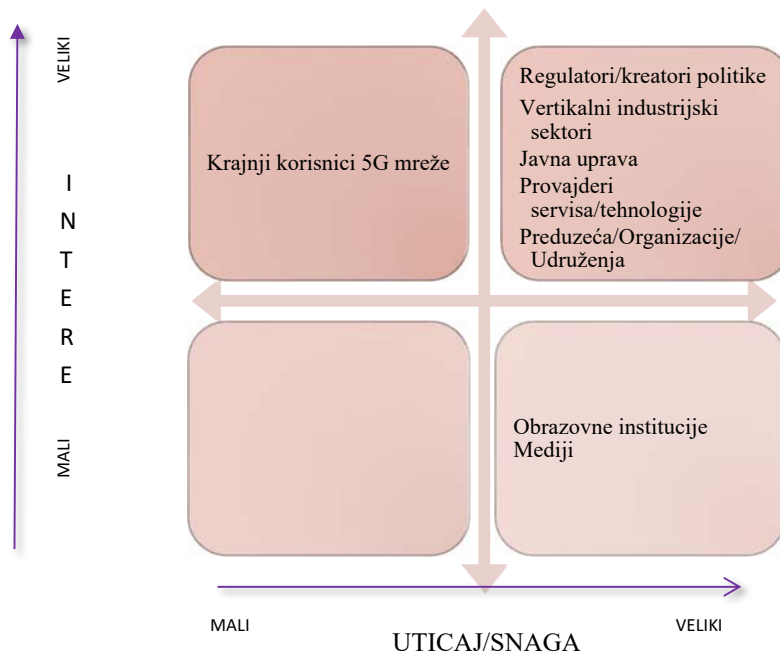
VELIKI

I
N
T
E
R
E

MALI

Krajnji korisnici 5G mreže

Regulatori/kreatori politike
Vertikalni industrijski sektori
Javna uprava
Provajderi servisa/tehnologije
Preduzeća/Organizacije/ Udruženja

Obrazovne institucije
Mediji

MALI

VELIKI

UTICAJ/SNAGA